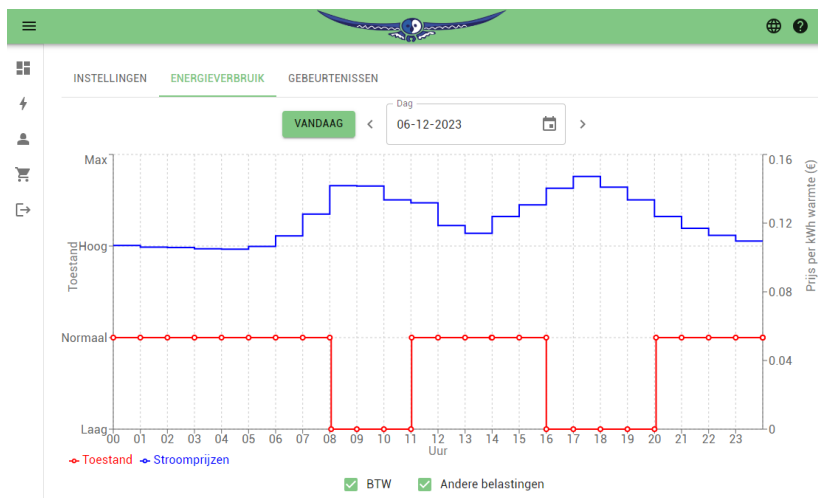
INSTELLINGEN ENERGIEVERBRUIK GEBEURTENISSEN

VANDAAG

Dag
06-12-2023

Max
Hoog
Normaal
Laag
Toestand

0.16
0.12
0.08
0.04
0
Prijs per kWh warmte (€)

00 01 02 03 04 05 06 07 08 09 10 11 12 13 14 15 16 17 18 19 20 21 22 23
Uur

Toestand Stroomprijzen

BTW Andere belastingen